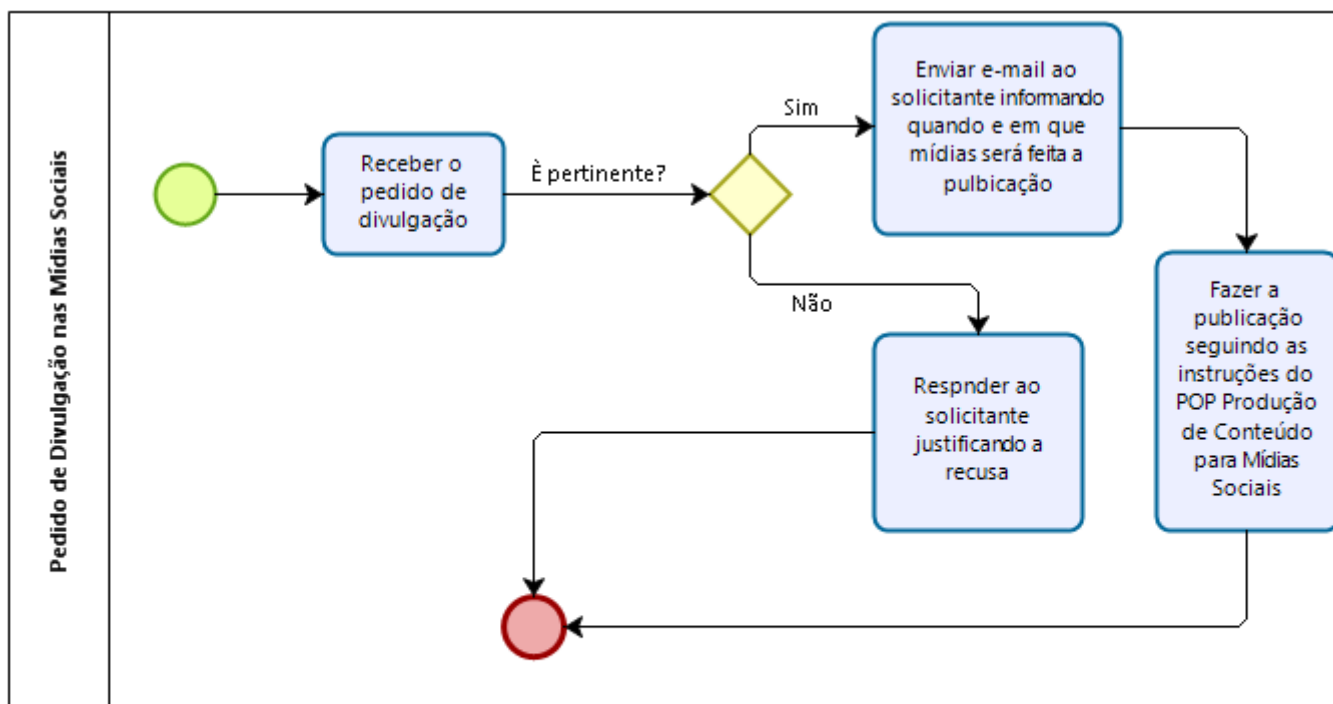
Pedido de Divulgação nas Mídias Sociais

Receber o pedido de divulgação

È pertinente?

Sim

Enviar e-mail ao solicitante informando quando e em que mídias será feita a pulbicação

Fazer a publicação seguindo as instruções do POP Produção de Conteúdo para Mídias Sociais

Não

Respnder ao solicitante justificando a recusa